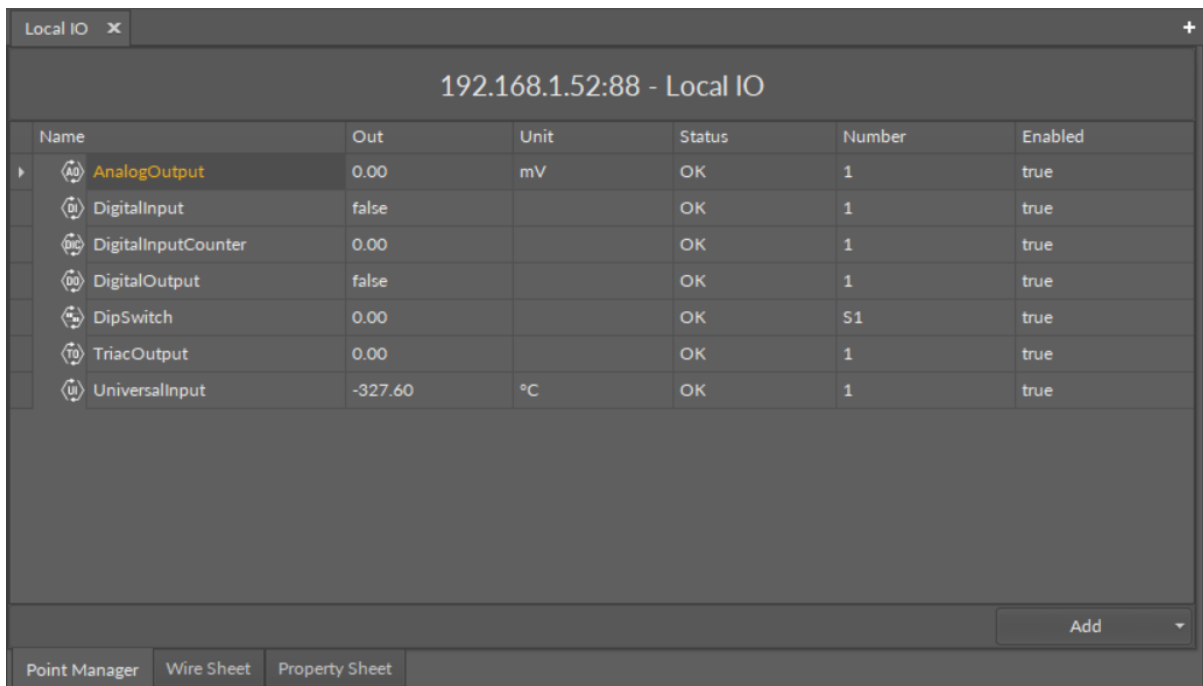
Local IO ✕

+

192.168.1.52:88 - Local IO

| Name | Out | Unit | Status | Number | Enabled |
|---|---|---|---|---|---|
| AO AnalogOutput | 0.00 | mV | OK | 1 | true |
| DI DigitalInput | false | | OK | 1 | true |
| DIC DigitalInputCounter | 0.00 | | OK | 1 | true |
| DO DigitalOutput | false | | OK | 1 | true |
| DipSwitch | 0.00 | | OK | S1 | true |
| TO TriacOutput | 0.00 | | OK | 1 | true |
| UI UniversalInput | -327.60 | °C | OK | 1 | true |

Add

Point Manager | Wire Sheet | Property Sheet